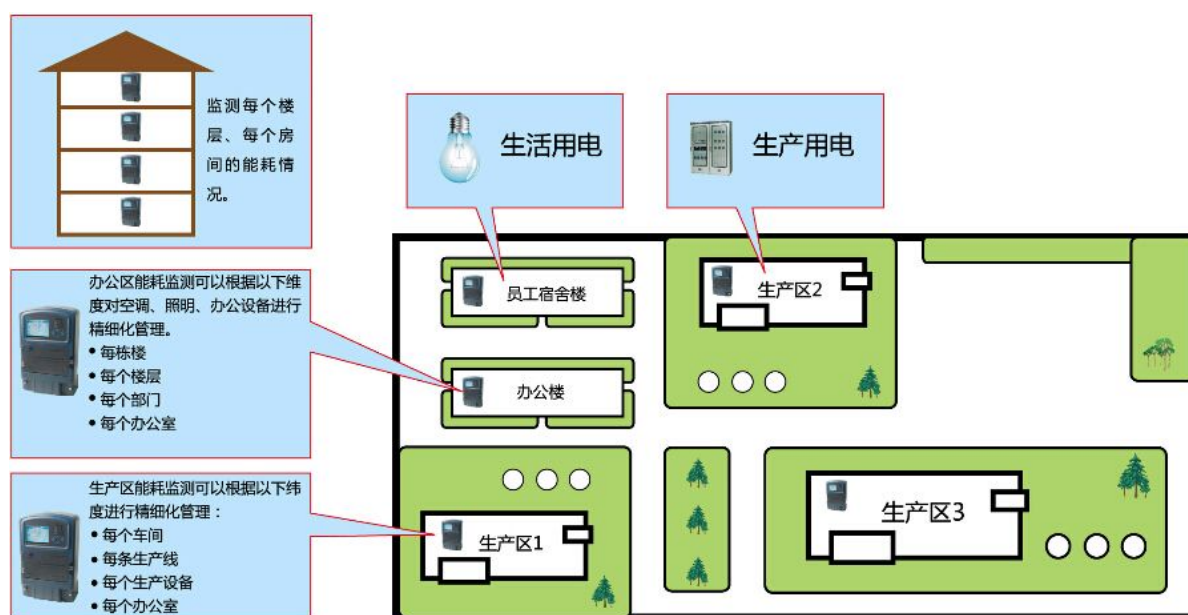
监测每个楼层、每个房间的能耗情况。

生活用电

生产用电

办公区能耗监测可以根据以下维度对空调、照明、办公设备进行精细化管理。
• 每栋楼
• 每个楼层
• 每个部门
• 每个办公室

生产区能耗监测可以根据以下纬度进行精细化管理：
• 每个车间
• 每条生产线
• 每个生产设备
• 每个办公室

员工宿舍楼

生产区2

办公楼

生产区1

生产区3